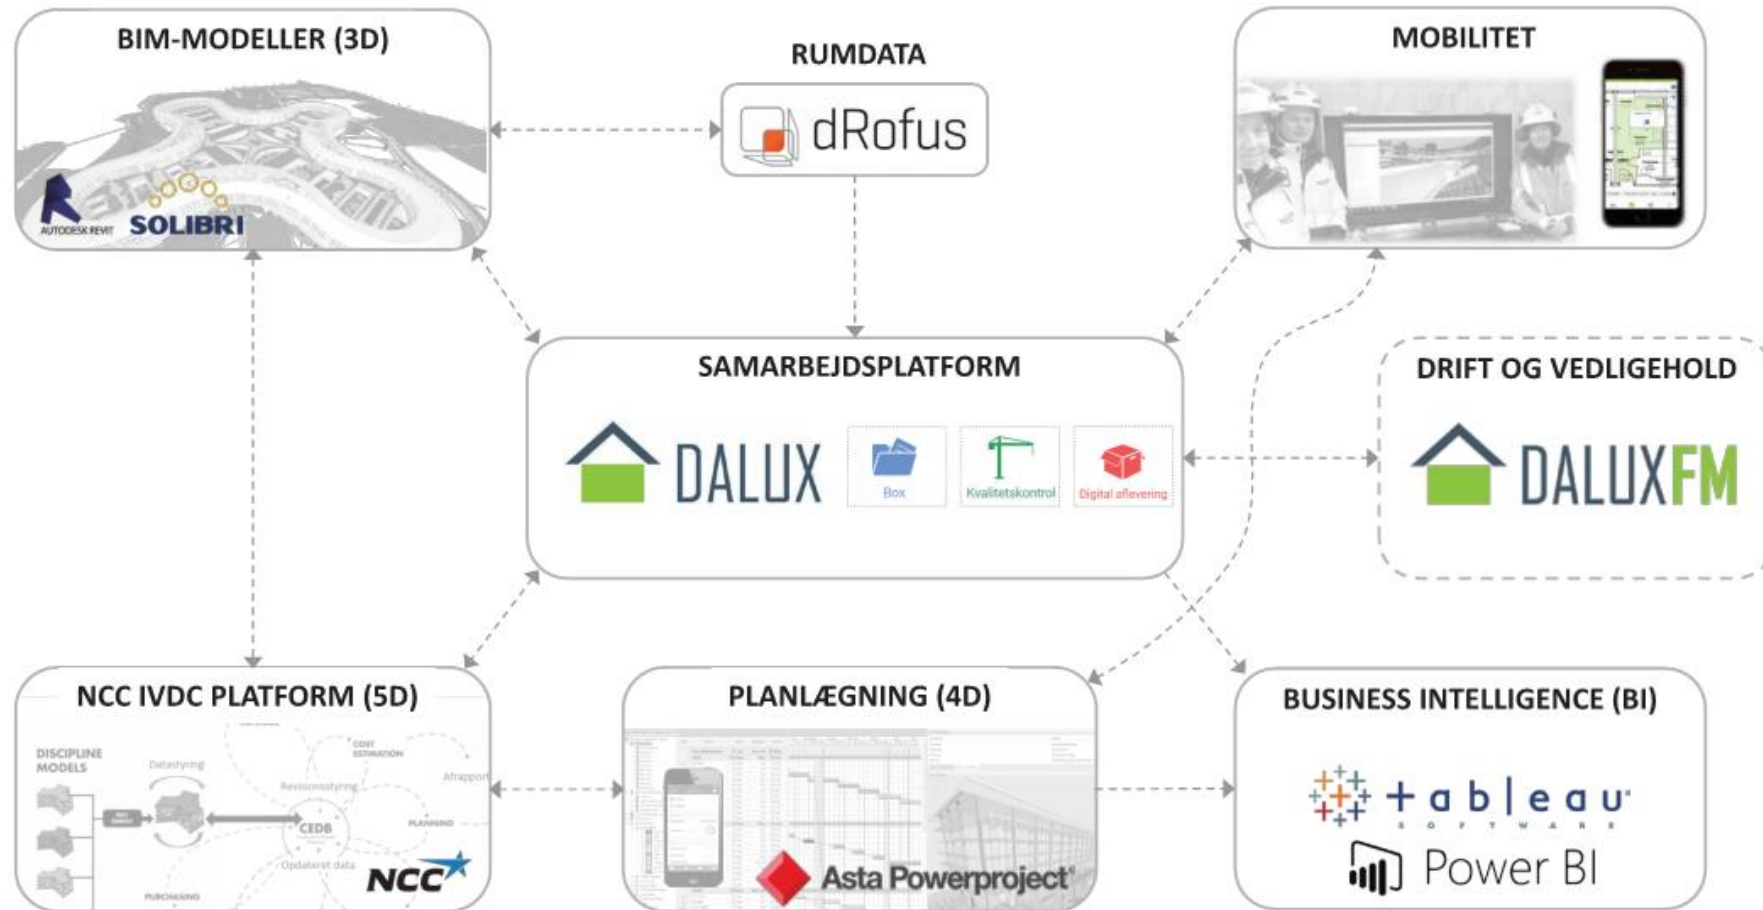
BIM-MODELLER (3D)

AUTODESK REVIT

SOLIBRI

RUMDATA

dRofus

MOBILITET

SAMARBEJDSPLATFORM

DALUX

Box

Kvalitetskontrol

Digital aflevering

DRIFT OG VEDLIGEHOLD

DALUXFM

NCC IVDC PLATFORM (5D)

DISCIPLINE MODELS

Datastyring

COST ESTIMATION

Afrapport

Revisionsstyring

CEDB

PLANNING

Opdateret data

PURCHASING

NCC

PLANLÆGNING (4D)

Asta Powerproject

BUSINESS INTELLIGENCE (BI)

+ a b | e a u
SOFTWARE

Power BI